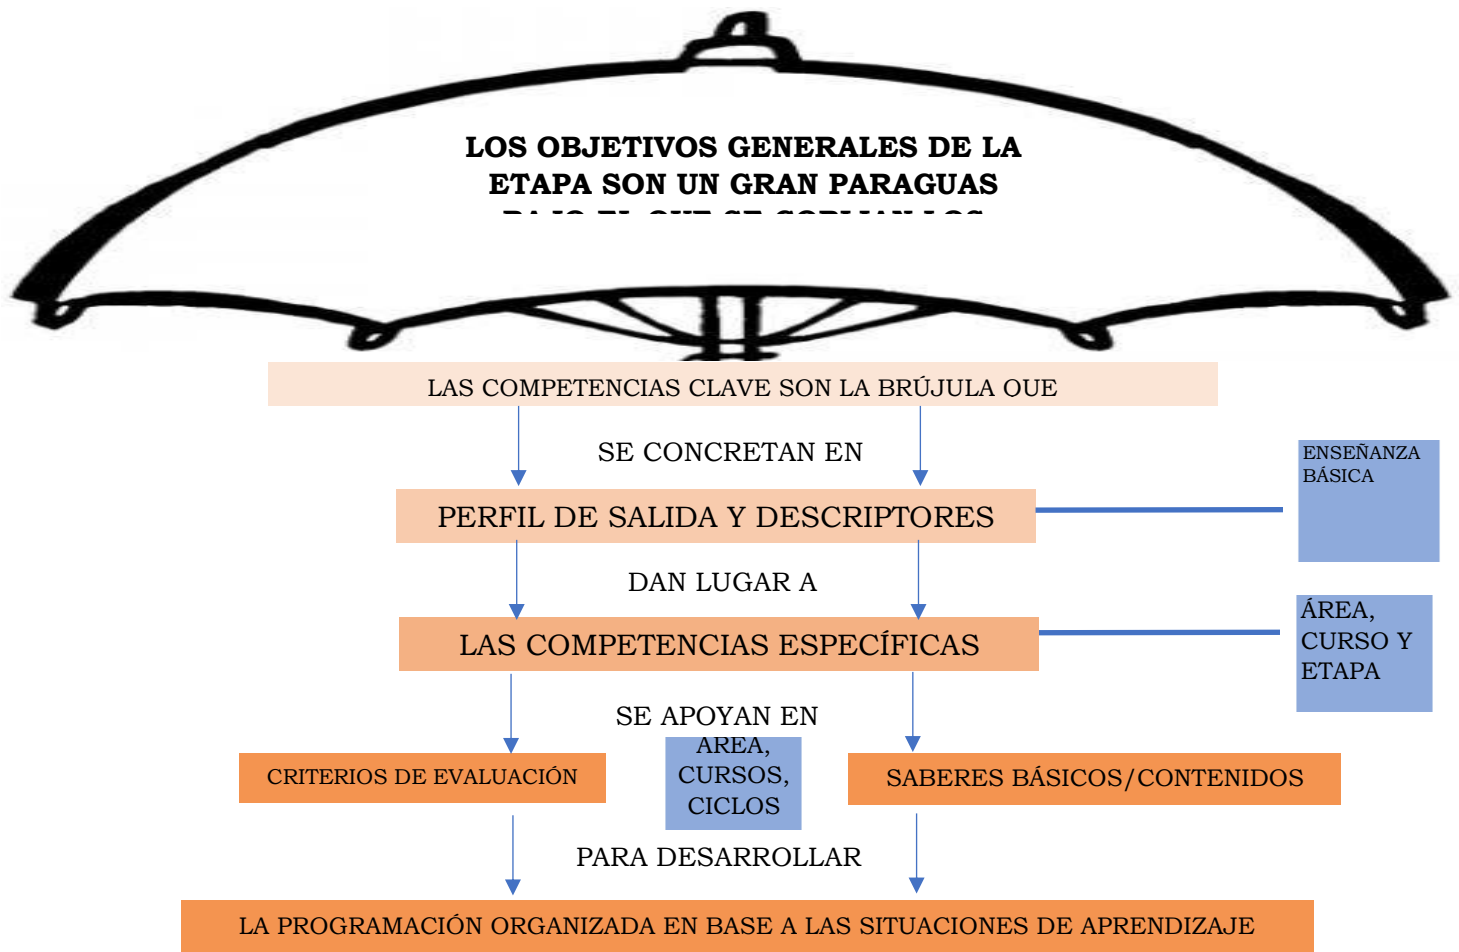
LOS OBJETIVOS GENERALES DE LA ETAPA SON UN GRAN PARAGUAS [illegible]

LAS COMPETENCIAS CLAVE SON LA BRÚJULA OUE

SE CONCRETAN EN

ENSEÑANZA BÁSICA

PERFIL DE SALIDA Y DESCRIPTORES

DAN LUGAR A

ÁREA, CURSO Y ETAPA

LAS COMPETENCIAS ESPECÍFICAS

SE APOYAN EN

CRITERIOS DE EVALUACIÓN

AREA, CURSOS, CICLOS

SABERES BÁSICOS/CONTENIDOS

PARA DESARROLLAR

LA PROGRAMACIÓN ORGANIZADA EN BASE A LAS SITUACIONES DE APRENDIZAJE